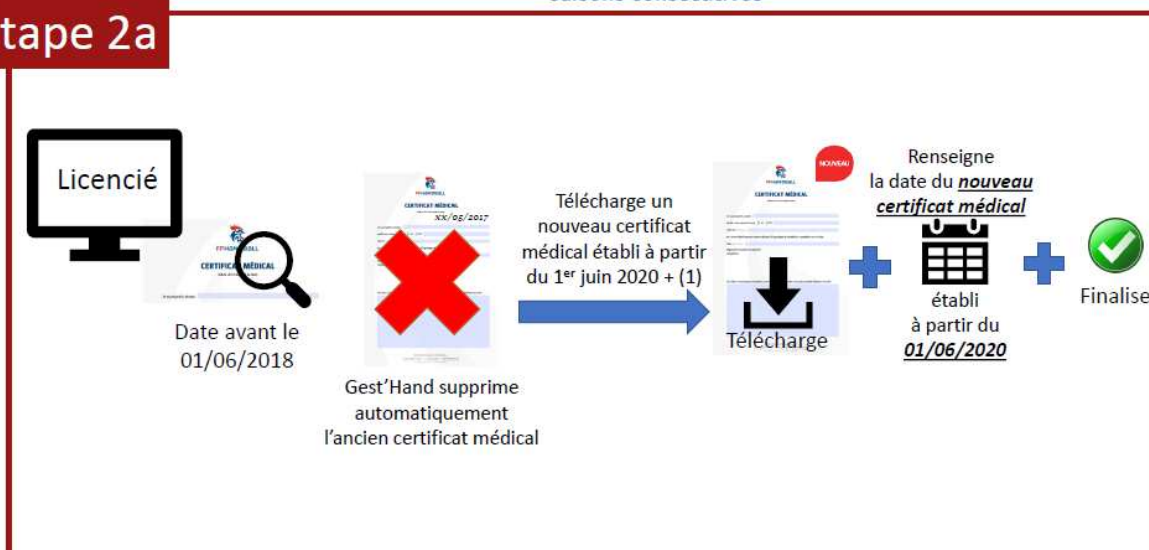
tape 2a

Licencié

CERTIFICAT MÉDICAL

Date avant le 01/06/2018

CERTIFICAT MÉDICAL

XX/05/2017

Gest'Hand supprime automatiquement l'ancien certificat médical

Télécharge un nouveau certificat médical établi à partir du 1$^{er}$ juin 2020 + (1)

NOUVEAU

CERTIFICAT MÉDICAL

Télécharge

Renseigne la date du ***nouveau certificat médical***

établi à partir du ***01/06/2020***

Finalise